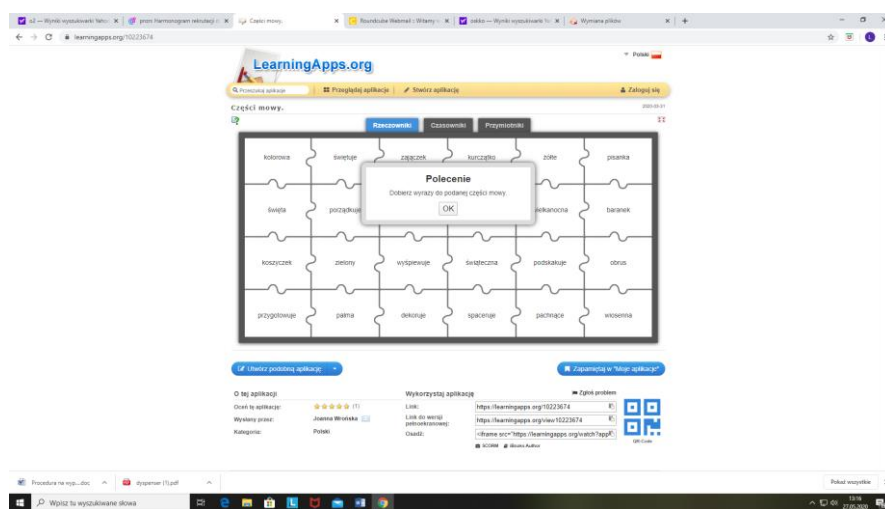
s2 — Wyniki wyszukiwania Yahoo | prom Harmonogram rekrutacji | Części mowy. | Roundcube Webmail :: Witamy | zabko — Wyniki wyszukiwania | Wymiana plików

learningapps.org/10223674

Polski

LearningApps.org

Przeszukaj aplikacje | Przeglądaj aplikacje | Stwórz aplikację | Zaloguj się

Części mowy.

2020-03-31

Rzeczowniki | Czasowniki | Przymiotniki

| kolorowa | święcuje | zajączek | kurczątko | żółte | pisanka |
|---|---|---|---|---|---|
| święta | porządkuje | | | ielkanocna | baranek |
| koszyczek | zielony | wyśpiewuje | świąteczna | podskakuje | obrus |
| przygotowuje | palma | dekoruje | spaceruje | pachnące | wiosenna |

Polecenie

Dobierz wyrazy do podanej części mowy.

OK

Utwórz podobną aplikację

Zapamiętaj w "Moje aplikacje"

O tej aplikacji

Oceń tę aplikację: (1)

Wydany przez: Joanna Wrońska

Kategoria: Polski

Wykorzystaj aplikację

Zgłoś problem

Link: https://learningapps.org/10223674

Link do wersji pełnoekranowej: https://learningapps.org/view10223674

Osadź: <iframe src="https://learningapps.org/watch?app

SCORM | iBooks Author

QR Code

Procedura na wyp....doc | dyspenser (1).pdf

Pokaż wszystkie

Wpisz tu wyszukiwane słowa

13:16
27.05.2020